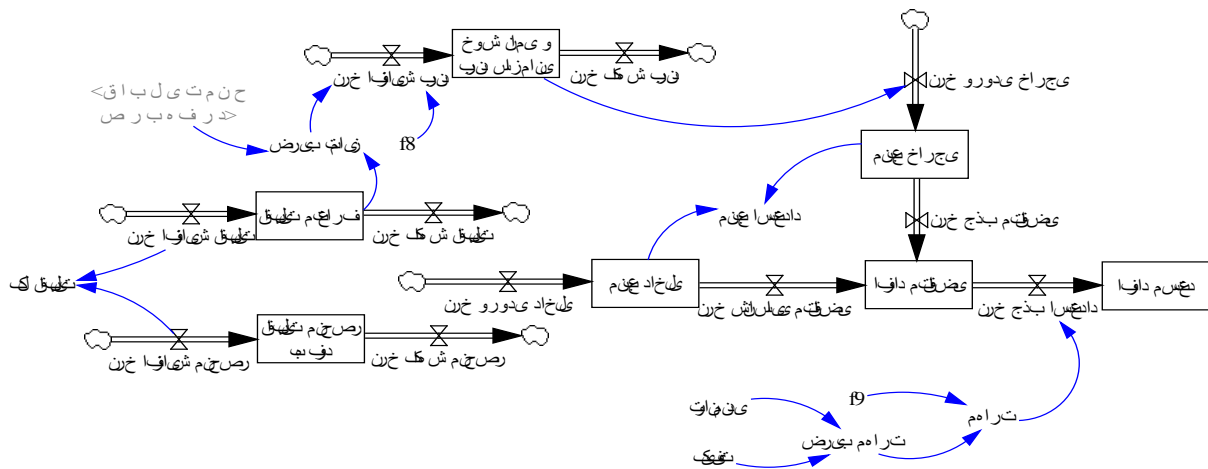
خوشه های و پیتزا شارژی
نرخ افزایش پیتزا
نرخ کاهش پیتزا
<قابلیت تمرکز بر هسته>
ضریب تمایزی
f8
نرخ ورودی خارجی
منابع خارجی
نرخ افزایش کیفیت
کیفیت محصولات
نرخ کاهش کیفیت
منابع اشتغال
نرخ جذب متقاضی
کل کیفیت
منابع داخلی
نرخ ورودی داخلی
افراد متقاضی
افراد مستعد
نرخ پالایش متقاضی
نرخ جذب استعداد
نرخ افزایش منحصر
کیفیت منحصر بفرد
نرخ کاهش منحصر
f9
مهارت
تحصیلات
ضریب مهارت
تجربه